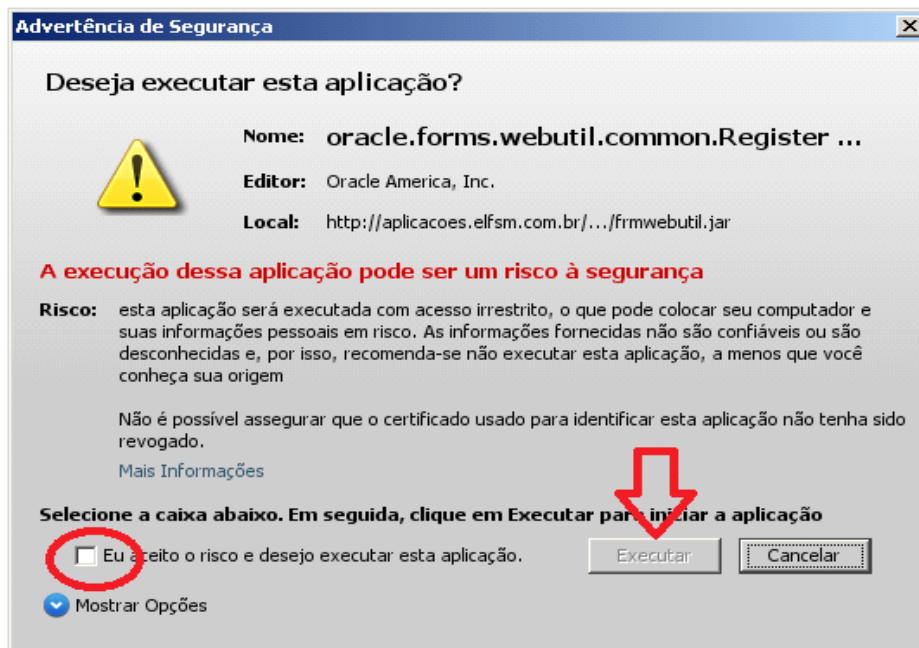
Advertência de Segurança

Deseja executar esta aplicação?

Nome: oracle.forms.webutil.common.Register ...

Editor: Oracle America, Inc.

Local: http://aplicacoes.elfsm.com.br/.../frmwebutil.jar

A execução dessa aplicação pode ser um risco à segurança

Risco: esta aplicação será executada com acesso irrestrito, o que pode colocar seu computador e suas informações pessoais em risco. As informações fornecidas não são confiáveis ou são desconhecidas e, por isso, recomenda-se não executar esta aplicação, a menos que você conheça sua origem

Não é possível assegurar que o certificado usado para identificar esta aplicação não tenha sido revogado.

Mais Informações

Selecione a caixa abaixo. Em seguida, clique em Executar para iniciar a aplicação

Eu aceito o risco e desejo executar esta aplicação.

Executar

Cancelar

Mostrar Opções